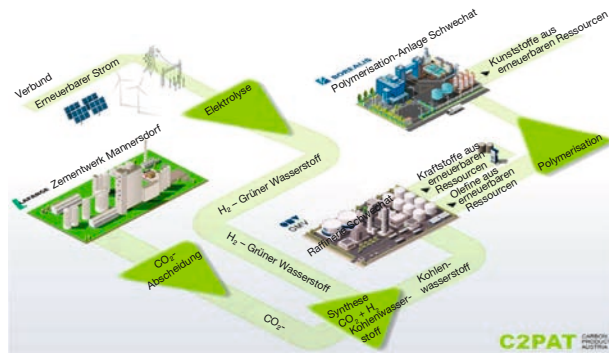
Verbund
Erneuerbarer Strom
Elektrolyse
BOREALIS
Polymerisation-Anlage Schwechat
Kunststoffe aus erneuerbaren Ressourcen
LAFARGE
Zementwerk Mannersdorf
Polymerisation
Kraftstoffe aus erneuerbaren Ressourcen
Olefine aus erneuerbaren Ressourcen
$H_2$ – Grüner Wasserstoff
OMV
Raffinerie Schwechat
$CO_2$-Abscheidung
$H_2$ – Grüner Wasserstoff
Kohlenwasserstoff
Synthese $CO_2 + H_2$ Kohlenwasserstoff
$CO_2$
C2PAT CARBON PRODUCT AUSTRIA